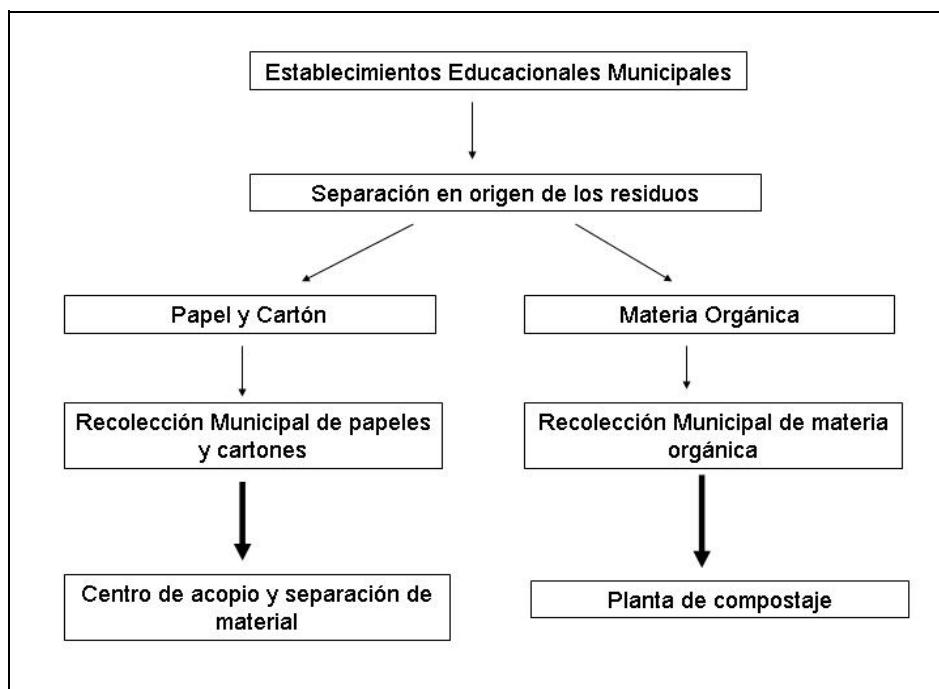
Establecimientos Educacionales Municipales

Separación en origen de los residuos

Papel y Cartón

Recolección Municipal de papeles y cartones

Centro de acopio y separación de material

Materia Orgánica

Recolección Municipal de materia orgánica

Planta de compostaje